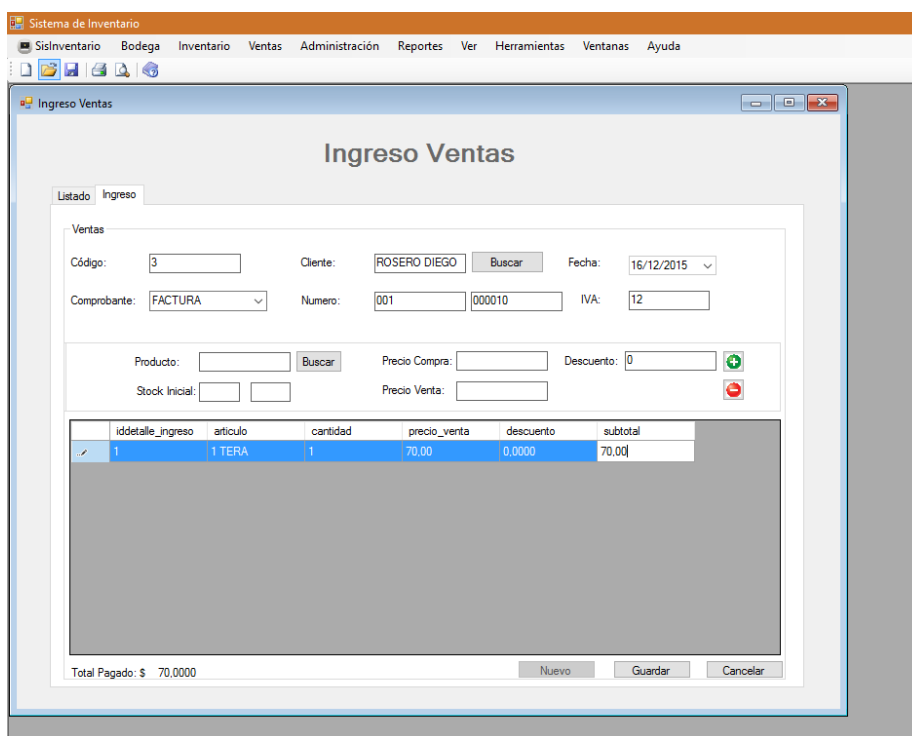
Sistema de Inventario

SisInventario Bodega Inventario Ventas Administración Reportes Ver Herramientas Ventanas Ayuda

Ingreso Ventas

Ingreso Ventas

Listado Ingreso

Ventas

Código: 3

Cliente: ROSERO DIEGO Buscar

Fecha: 16/12/2015

Comprobante: FACTURA

Numero: 001 000010

IVA: 12

Producto: Buscar

Precio Compra:

Descuento: 0

Stock Inicial:

Precio Venta:

| | iddetalle_ingreso | articulo | cantidad | precio_venta | descuento | subtotal |
|---|---|---|---|---|---|---|
| | 1 | 1 TERA | 1 | 70,00 | 0,0000 | 70,00 |

Total Pagado: $ 70,0000

Nuevo Guardar Cancelar